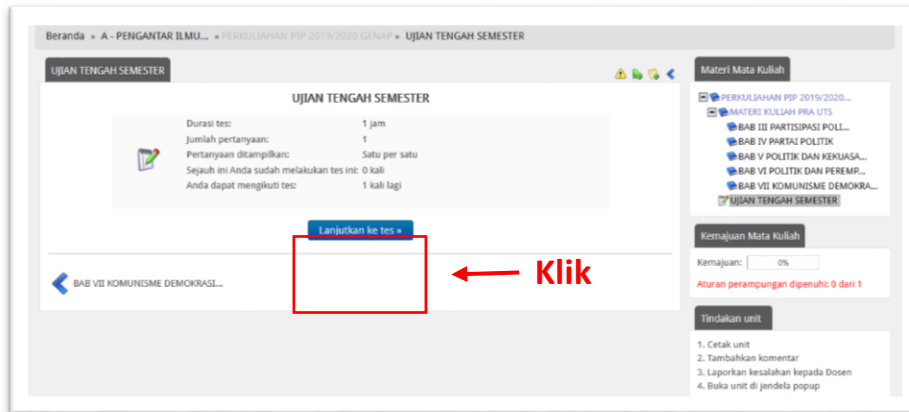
Beranda » A - PENGANTAR ILMU... » PERKULIAHAN PIP 2019/2020 GENAP » UJIAN TENGAH SEMESTER

UJIAN TENGAH SEMESTER

UJIAN TENGAH SEMESTER

| | |
|---|---|
| Durasi tes: | 1 jam |
| Jumlah pertanyaan: | 1 |
| Pertanyaan ditampilkan: | Satu per satu |
| Sejauh ini Anda sudah melakukan tes ini: | 0 kali |
| Anda dapat mengikuti tes: | 1 kali lagi |

Lanjutkan ke tes »

Klik

BAB VII KOMUNISME DEMOKRASI...

Materi Mata Kuliah

PERKULIAHAN PIP 2019/2020...
MATERI KULIAH PRA UTS
BAB III PARTISIPASI POLI...
BAB IV PARTAI POLITIK
BAB V POLITIK DAN KEKUASA...
BAB VI POLITIK DAN PEREMP...
BAB VII KOMUNISME DEMOKRA...
UJIAN TENGAH SEMESTER

Kemajuan Mata Kuliah

Kemajuan: 0%

Aturan perampungan dipenuhi: 0 dari 1

Tindakan unit

1. Cetak unit
2. Tambahkan komentar
3. Laporkan kesalahan kepada Dosen
4. Buka unit di jendela popup